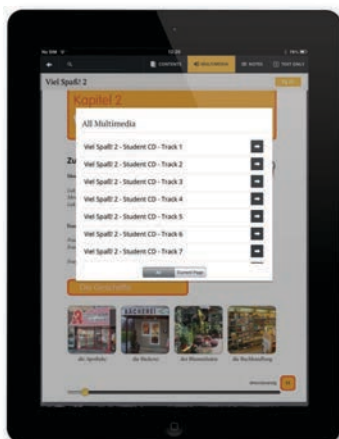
CONTENTS

MULTIMEDIA

Viel Spaß! 2

Kapitel 2

All Multimedia

Viel Spaß! 2 - Student CD - Track 1

Viel Spaß! 2 - Student CD - Track 2

Viel Spaß! 2 - Student CD - Track 3

Viel Spaß! 2 - Student CD - Track 4

Viel Spaß! 2 - Student CD - Track 5

Viel Spaß! 2 - Student CD - Track 6

Viel Spaß! 2 - Student CD - Track 7

All

Current Page

Zu

BÄCKEREI

die Apotheke

die Bäckerei

der Blumenladen

die Buchhandlung